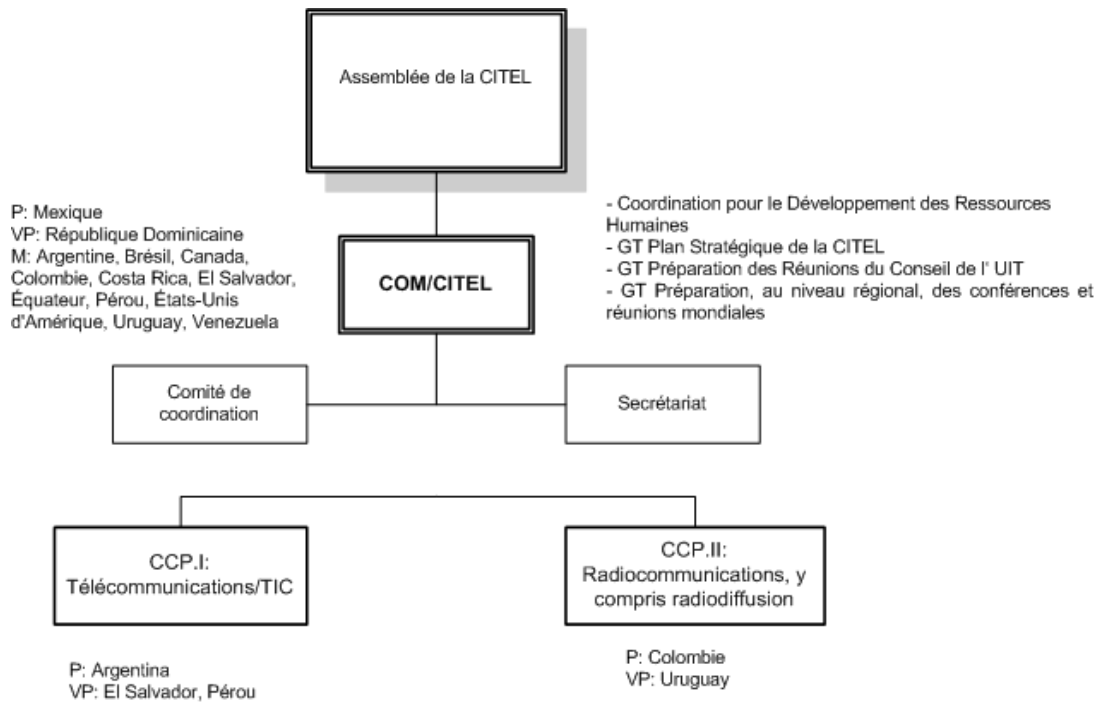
Assemblée de la CITEL

P: Mexique
VP: République Dominicaine
M: Argentine, Brésil, Canada, Colombie, Costa Rica, El Salvador, Équateur, Pérou, États-Unis d'Amérique, Uruguay, Venezuela

COM/CITEL

- Coordination pour le Développement des Ressources Humaines
- GT Plan Stratégique de la CITEL
- GT Préparation des Réunions du Conseil de l' UIT
- GT Préparation, au niveau régional, des conférences et réunions mondiales

Comité de coordination

Secrétariat

CCP.I: Télécommunications/TIC

CCP.II: Radiocommunications, y compris radiodiffusion

P: Argentina
VP: El Salvador, Pérou

P: Colombie
VP: Uruguay